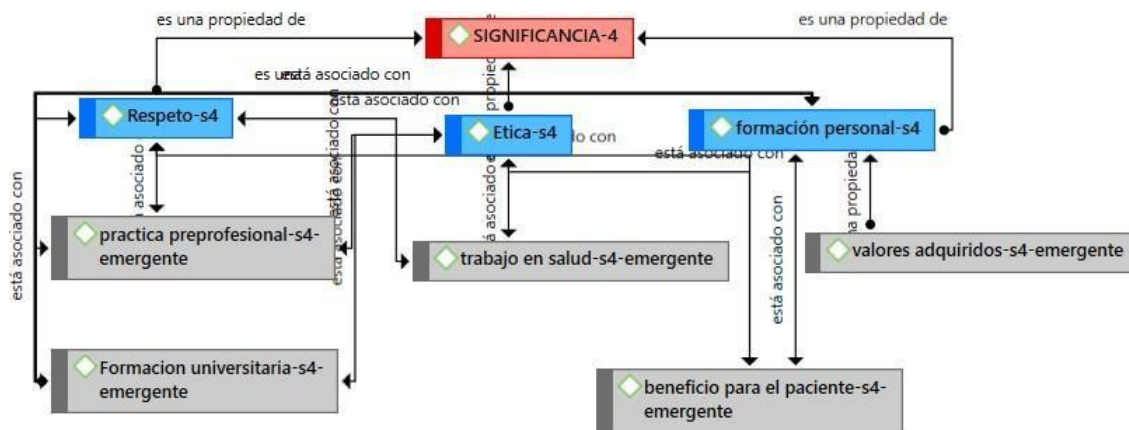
es una propiedad de

SIGNIFICANCIA-4

es una propiedad de

es una está asociado con

está asociado con

Respeto-s4

Etica-s4

está asociado con

formación personal-s4

está asociado con

asociado

está asociado con

está asociado con

está asociado con

es una propiedad de

está asociado con

es una propiedad

practica preprofesional-s4-emergente

trabajo en salud-s4-emergente

valores adquiridos-s4-emergente

está asociado con

Formacion universitaria-s4-emergente

beneficio para el paciente-s4-emergente